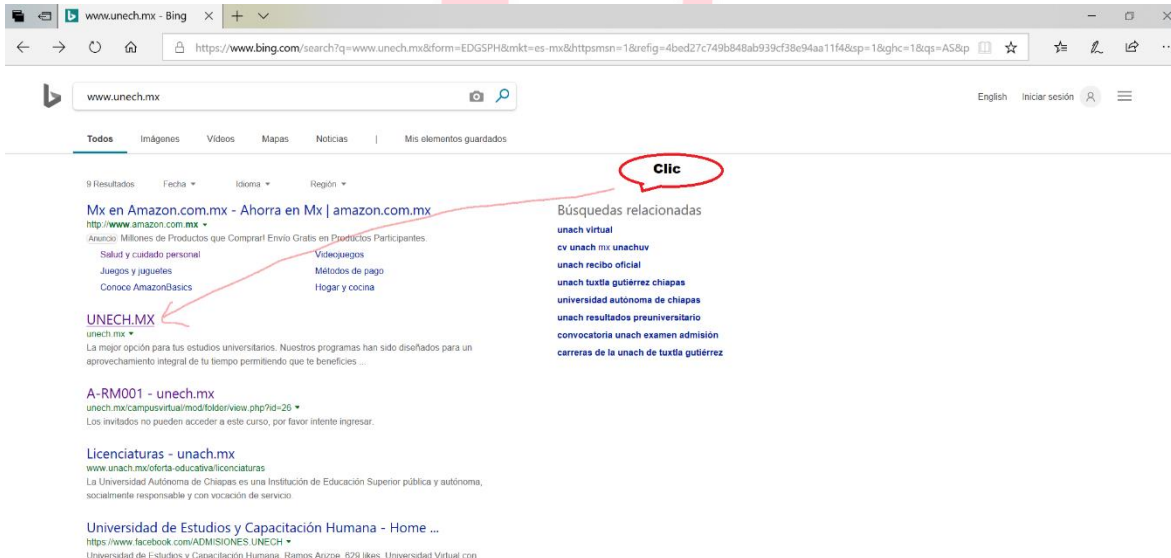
www.unech.mx - Bing

https://www.bing.com/search?q=www.unech.mx&form=EDGSPH&mkt=es-mx&httpsmsn=1&refig=4bed27c749b848ab939cf38e94aa11f4&sp=1&ghc=1&qs=AS&p

www.unech.mx

English Iniciar sesión

Todos Imágenes Videos Mapas Noticias | Mis elementos guardados

Clic

9 Resultados Fecha Idioma Región

Mx en Amazon.com.mx - Ahorra en Mx | amazon.com.mx
http://www.amazon.com.mx
Anuncio Millones de Productos que Comprar! Envío Gratis en Productos Participantes.
Salud y cuidado personal
Juegos y juguetes
Conoce AmazonBasics
Videojuegos
Métodos de pago
Hogar y cocina

UNECH.MX
unech.mx
La mejor opción para tus estudios universitarios. Nuestros programas han sido diseñados para un aprovechamiento integral de tu tiempo permitiendo que te beneficies ...

A-RM001 - unech.mx
unech.mx/campusvirtual/mod/folder/view.php?id=26
Los invitados no pueden acceder a este curso, por favor intente ingresar.

Licenciaturas - unach.mx
www.unach.mx/oferta-educativa/licenciaturas
La Universidad Autónoma de Chiapas es una Institución de Educación Superior pública y autónoma, socialmente responsable y con vocación de servicio.

Universidad de Estudios y Capacitación Humana - Home ...
https://www.facebook.com/ADMISIONES.UNECH
Universidad de Estudios y Capacitación Humana, Ramos Arizpe. 629 likes. Universidad Virtual con

Búsquedas relacionadas
unach virtual
cv unach mx unachuv
unach recibo oficial
unach tuxtla gutiérrez chiapas
universidad autónoma de chiapas
unach resultados preuniversitario
convocatoria unach examen admisión
carreras de la unach de tuxtla gutiérrez